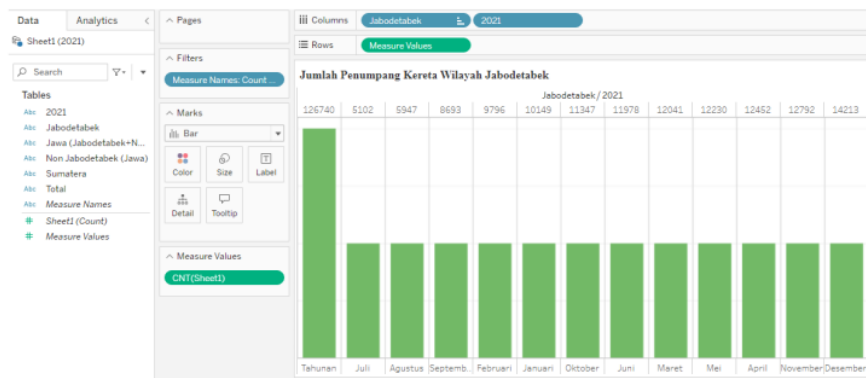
Data Analytics <

Sheet1 (2021)

Search

Tables

Abc 2021
Abc Jabodetabek
Abc Jawa (Jabodetabek+N...
Abc Non Jabodetabek (Jawa)
Abc Sumatera
Abc Total
Abc Measure Names
# Sheet1 (Count)
# Measure Values

Pages

Filters

Measure Names: Count ...

Marks

Bar

Color Size Label

Detail Tooltip

Measure Values

CNT(Sheet1)

Columns Jabodetabek 2021

Rows Measure Values

Jumlah Penumpang Kereta Wilayah Jabodetabek

Jabodetabek / 2021

| 126740 | 5102 | 5947 | 8693 | 9796 | 10149 | 11347 | 11978 | 12041 | 12230 | 12452 | 12792 | 14213 |
|---|---|---|---|---|---|---|---|---|---|---|---|---|
| Tahunan | Juli | Agustus | Septemb.. | Februari | Januari | Oktober | Juni | Maret | Mei | April | November | Desember |